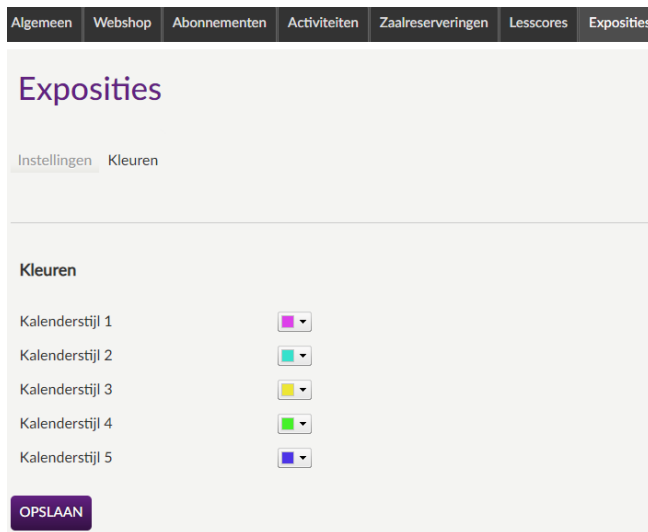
Algemeen Webshop Abonnementen Activiteiten Zaalreserveringen Lesscores Exposities

Exposities

Instellingen Kleuren

Kleuren

Kalenderstijl 1

Kalenderstijl 2

Kalenderstijl 3

Kalenderstijl 4

Kalenderstijl 5

OPSLAAN